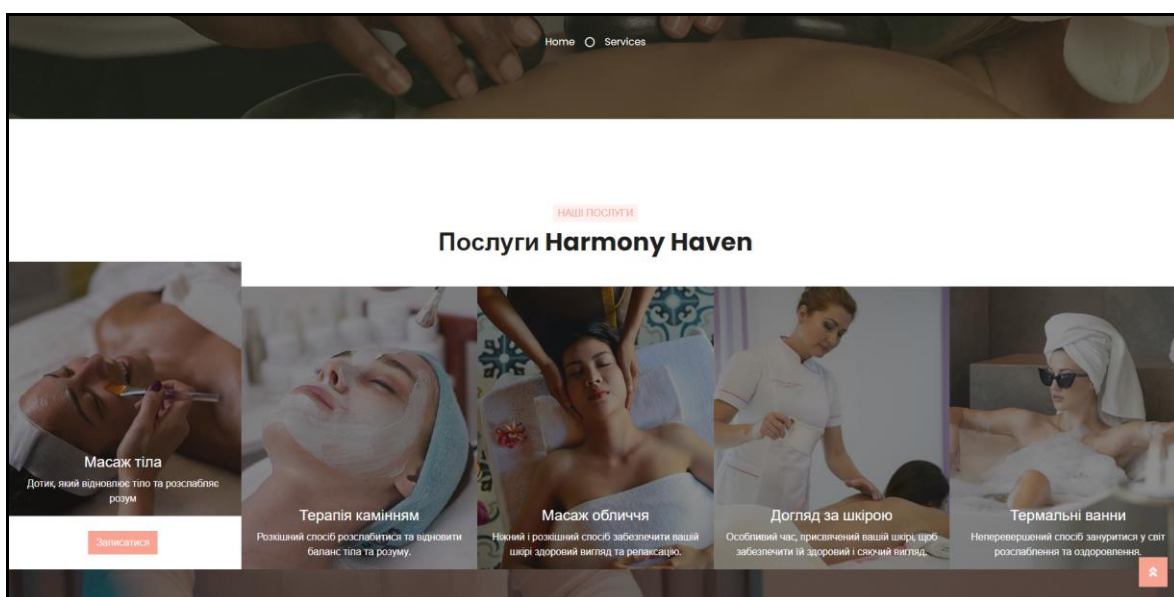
Home Services

НАШІ ПОСЛУГИ

Послуги Harmony Haven

Масаж тіла

Дотик, який відновлює тіло та розслабляє розум

Записатися

Терапія камінням

Розкішний спосіб розслабитися та відновити баланс тіла та розуму.

Масаж обличчя

Ніжний і розкішний спосіб забезпечити вашій шкірі здоровий вигляд та релаксацію.

Догляд за шкірою

Особливий час, присвячений вашій шкірі, щоб забезпечити їй здоровий і сяючий вигляд.

Термальні ванни

Неперевершений спосіб зануритися у світ розслаблення та оздоровлення.